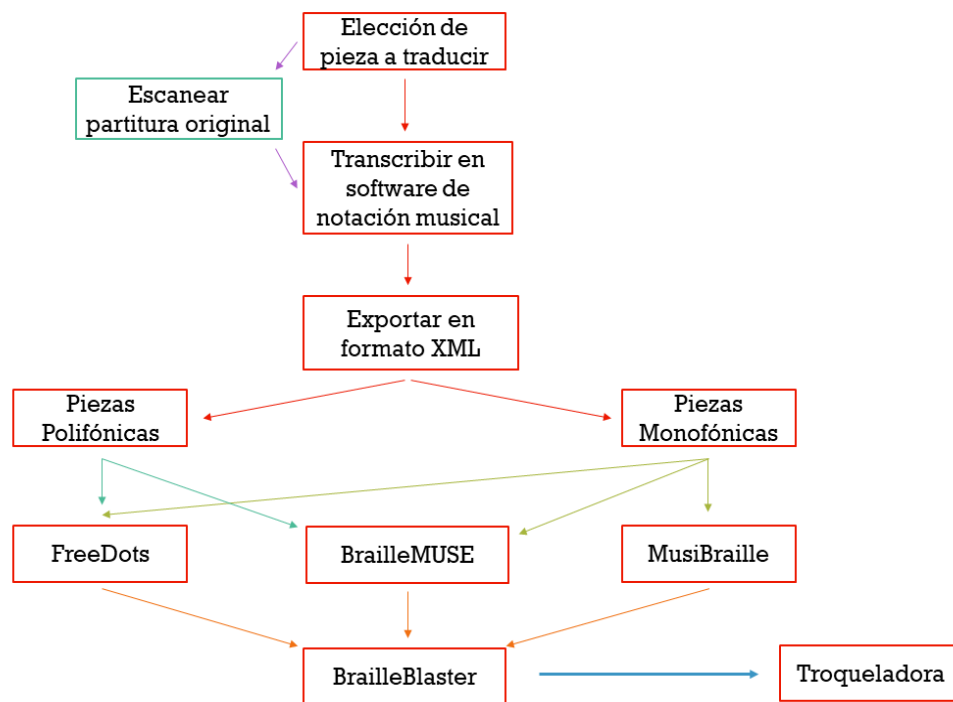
Elección de pieza a traducir

Escanear partitura original

Transcribir en software de notación musical

Exportar en formato XML

Piezas Polifónicas

Piezas Monofónicas

FreeDots

BrailleMUSE

MusiBraille

BrailleBlaster

Troqueladora